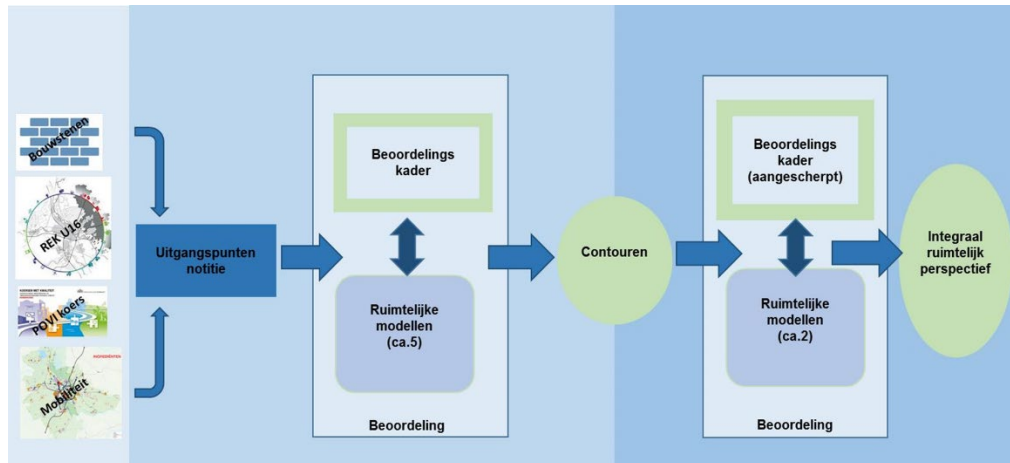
Bouwstenen

REK U16

POVI koers

Mobiliteit

Uitgangspunten notitie

Beoordelings kader

Ruimtelijke modellen (ca.5)

Beoordeling

Contouren

Beoordelings kader (aangescherpt)

Ruimtelijke modellen (ca.2)

Beoordeling

Integraal ruimtelijk perspectief